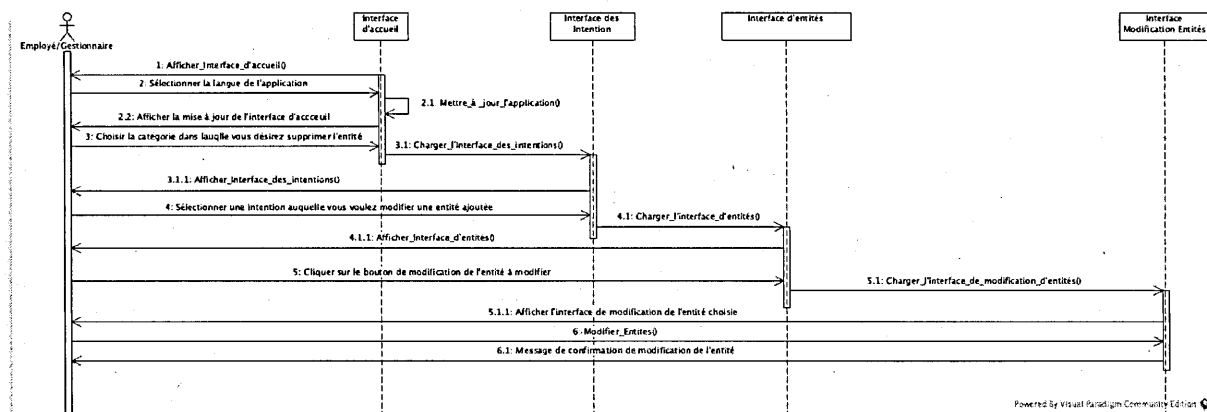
Employé/Gestionnaire

Interface d'accueil

Interface des Intention

Interface d'entités

Interface Modification Entités

1: Afficher_Interface_d'accueil()

2: Sélectionner la langue de l'application

2.1: Mettre_à_jour_l'application()

2.2: Afficher la mise à jour de l'interface d'acccueil

3: Choisir la categorie dans lauqlle vous désirez supprimer l'entité

3.1: Charger_l'interface_des_intentions()

3.1.1: Afficher_Interface_des_intentions()

4: Sélectionner une intention auquelle vous voulez modifier une entité ajoutée

4.1: Charger_l'interface_d'entités()

4.1.1: Afficher_Interface_d'entités()

5: Cliquer sur le bouton de modification de l'entité à modifier

5.1: Charger_l'interface_de_modification_d'entités()

5.1.1: Afficher l'interface de modification de l'entité choisie

6: Modifier_Entites()

6.1: Message de confirmation de modification de l'entité

Powered By Visual Paradigm Community Edition